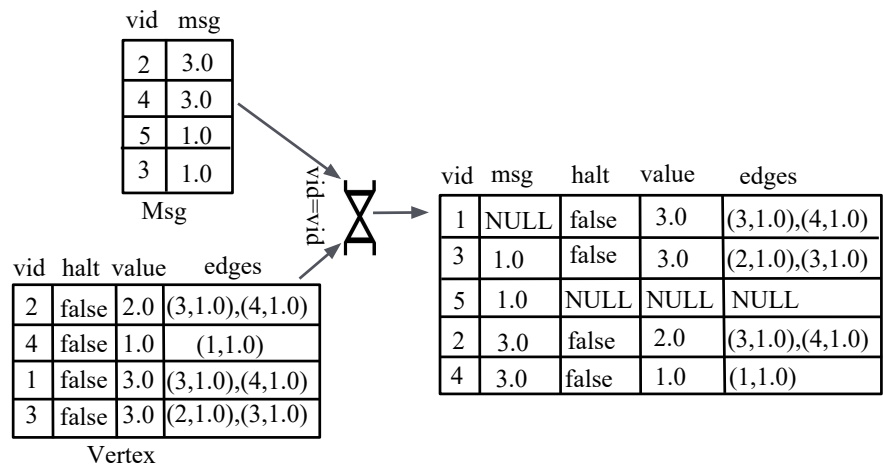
| vid | msg |
|---|---|
| 2 | 3.0 |
| 4 | 3.0 |
| 5 | 1.0 |
| 3 | 1.0 |

Msg

vid=vid

| vid | halt | value | edges |
|---|---|---|---|
| 2 | false | 2.0 | (3,1.0),(4,1.0) |
| 4 | false | 1.0 | (1,1.0) |
| 1 | false | 3.0 | (3,1.0),(4,1.0) |
| 3 | false | 3.0 | (2,1.0),(3,1.0) |

Vertex

| vid | msg | halt | value | edges |
|---|---|---|---|---|
| 1 | NULL | false | 3.0 | (3,1.0),(4,1.0) |
| 3 | 1.0 | false | 3.0 | (2,1.0),(3,1.0) |
| 5 | 1.0 | NULL | NULL | NULL |
| 2 | 3.0 | false | 2.0 | (3,1.0),(4,1.0) |
| 4 | 3.0 | false | 1.0 | (1,1.0) |